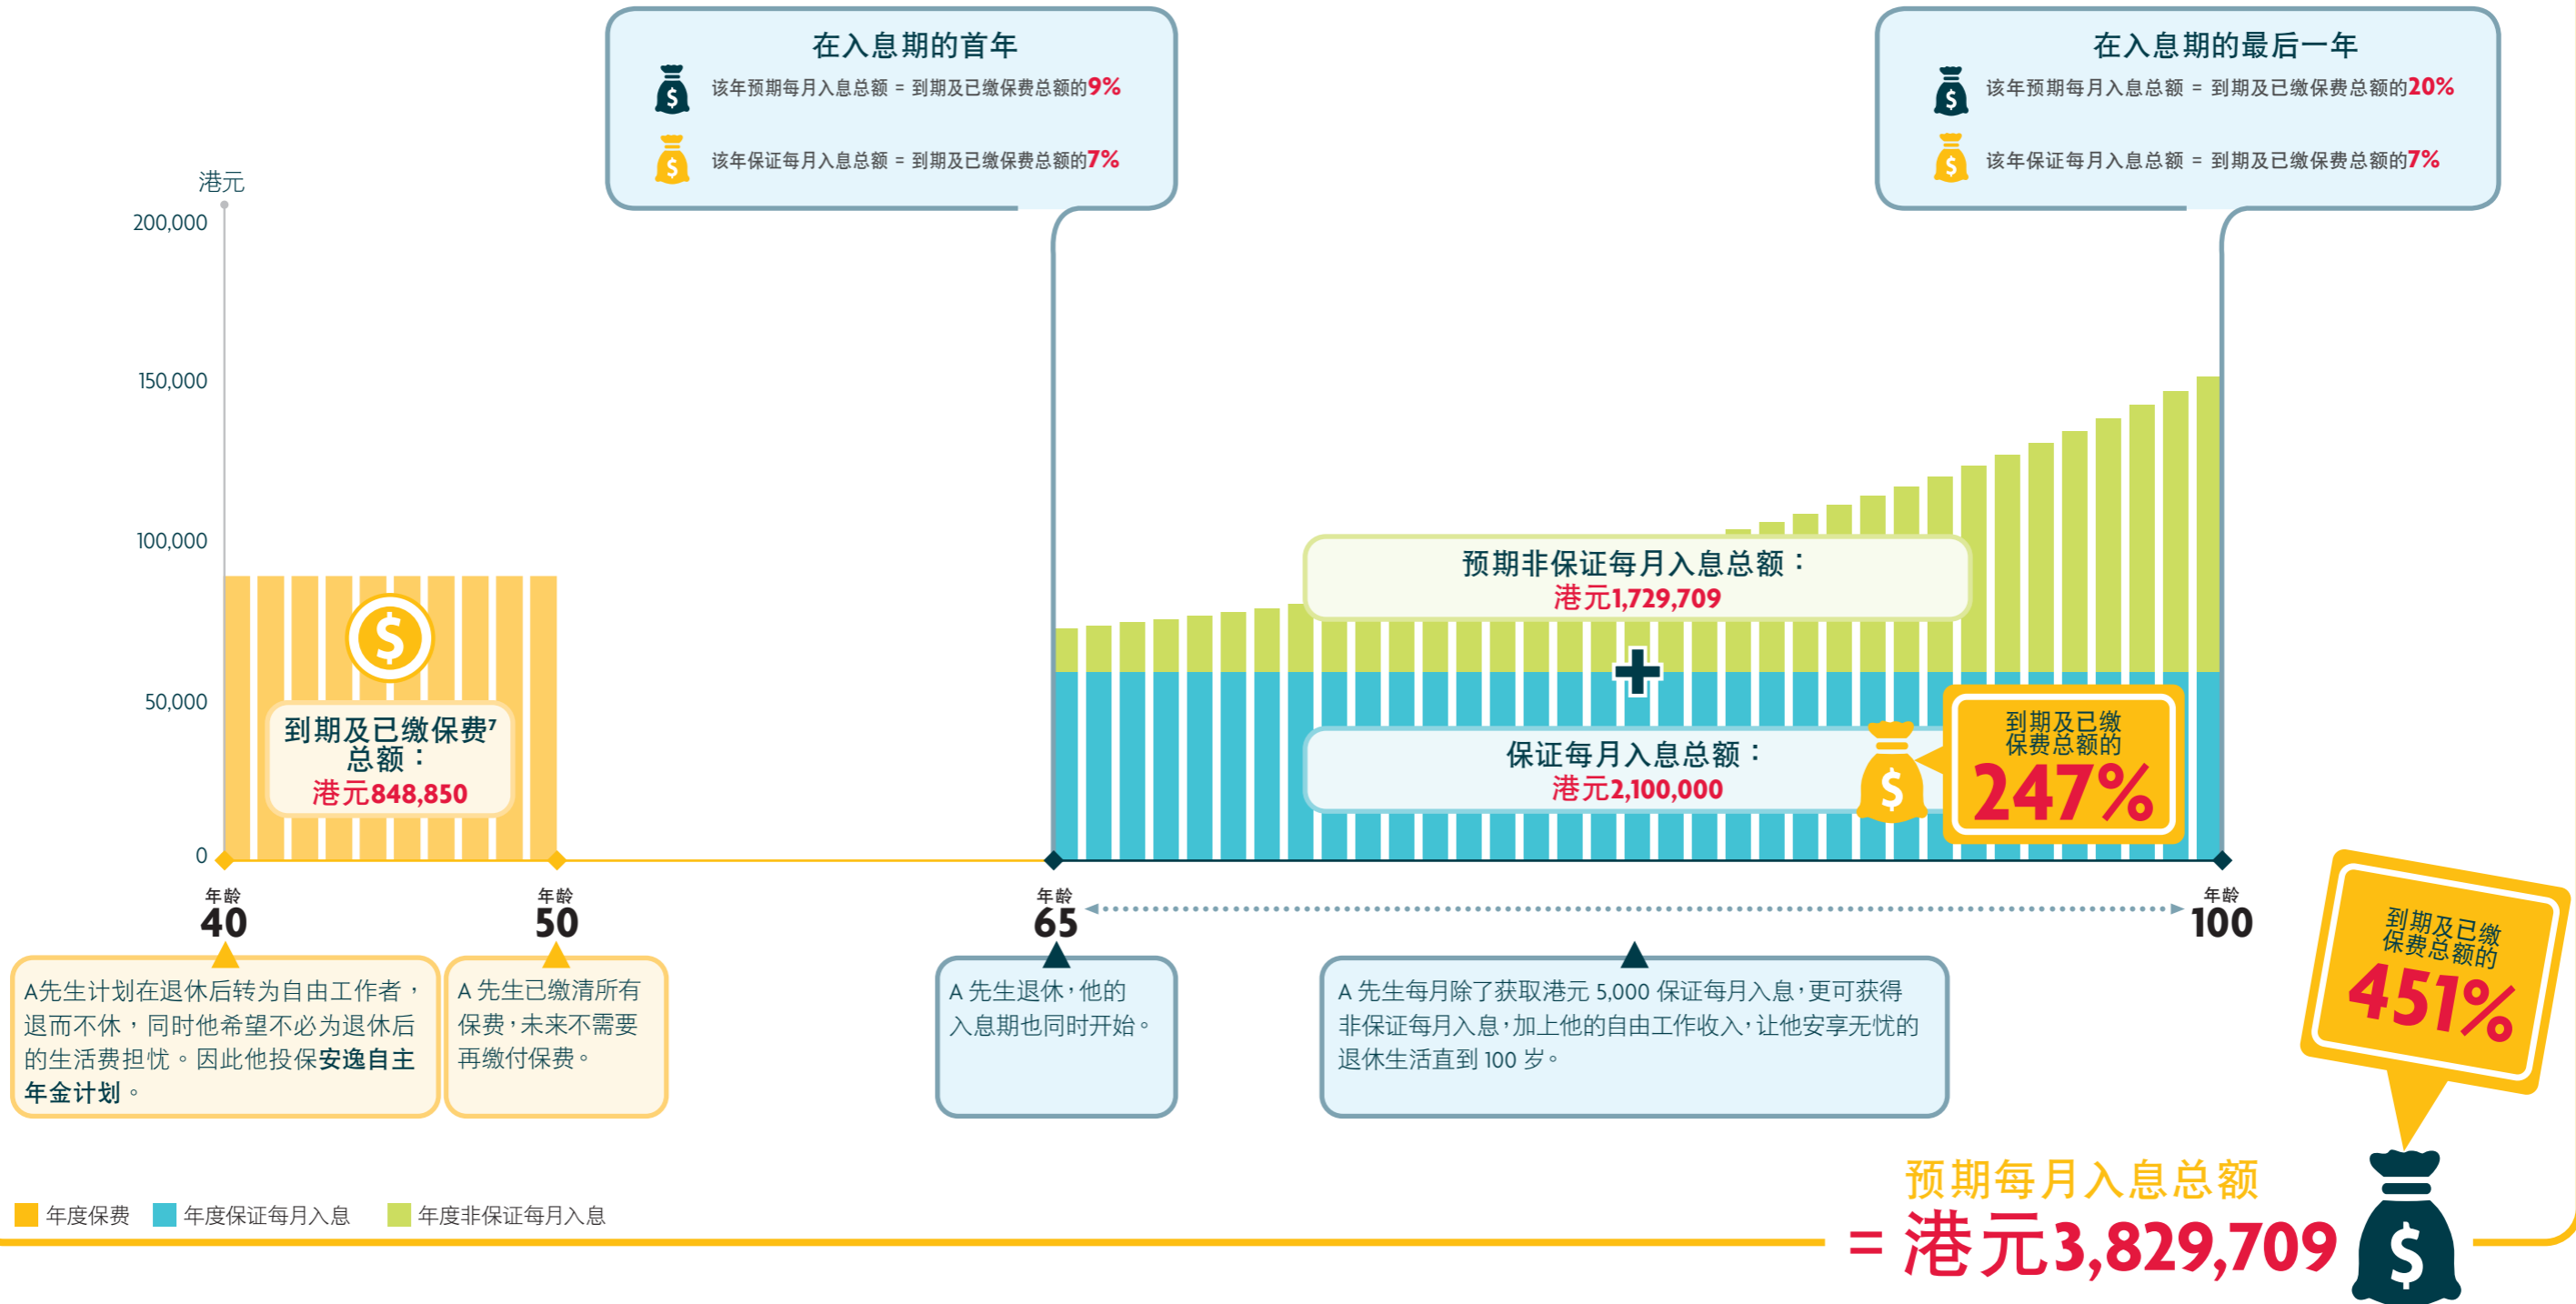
在入息期的首年

该年预期每月入息总额 = 到期及已缴保费总额的9%

该年保证每月入息总额 = 到期及已缴保费总额的7%

在入息期的最后一年

该年预期每月入息总额 = 到期及已缴保费总额的20%

该年保证每月入息总额 = 到期及已缴保费总额的7%

港元

200,000

150,000

100,000

50,000

0

到期及已缴保费$^7$总额：
港元848,850

预期非保证每月入息总额：
港元1,729,709

保证每月入息总额：
港元2,100,000

到期及已缴保费总额的
247%

年龄 40

年龄 50

年龄 65

年龄 100

到期及已缴保费总额的
451%

A先生计划在退休后转为自由工作者，退而不休，同时他希望不必为退休后的生活费担忧。因此他投保安逸自主年金计划。

A 先生已缴清所有保费，未来不需要再缴付保费。

A 先生退休，他的入息期也同时开始。

A 先生每月除了获取港元 5,000 保证每月入息，更可获得非保证每月入息，加上他的自由工作收入，让他安享无忧的退休生活直到 100 岁。

年度保费　年度保证每月入息　年度非保证每月入息

预期每月入息总额
= 港元3,829,709